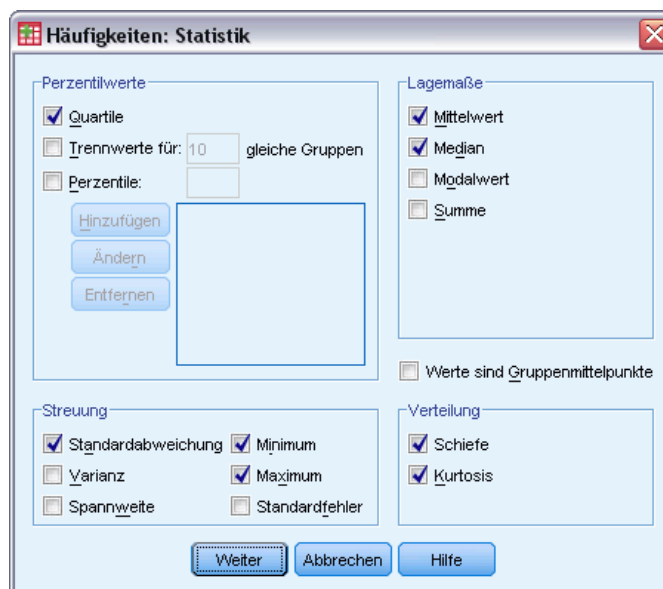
Häufigkeiten: Statistik

Perzentilwerte
Quartile
Trennwerte für: 10 gleiche Gruppen
Perzentile:
Hinzufügen
Ändern
Entfernen

Lagemaße
Mittelwert
Median
Modalwert
Summe

Werte sind Gruppenmittelpunkte

Streuung
Standardabweichung
Minimum
Varianz
Maximum
Spannweite
Standardfehler

Verteilung
Schiefe
Kurtosis

Weiter
Abbrechen
Hilfe